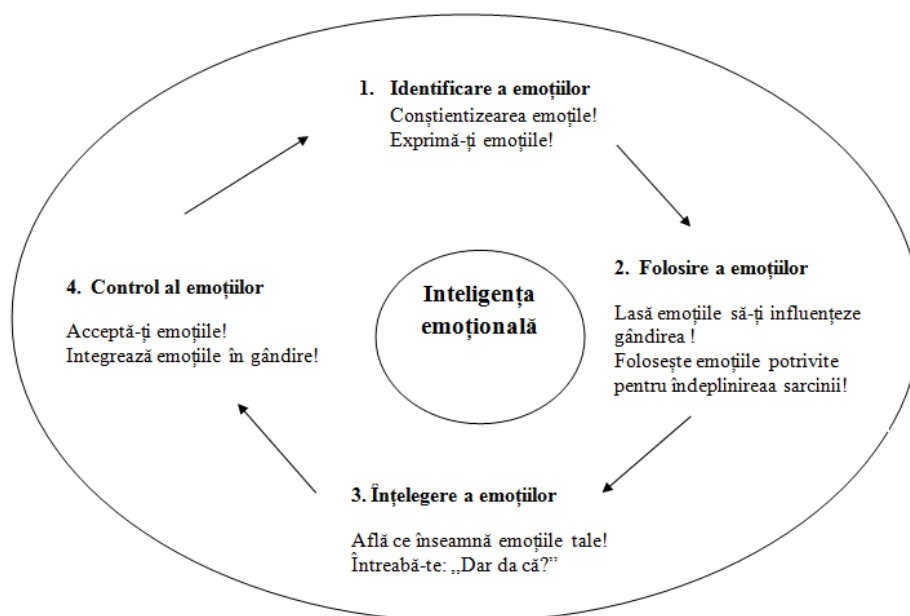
1. Identificare a emoțiilor
Conștientizearea emoțile!
Exprimă-ți emoțiile!

2. Folosire a emoțiilor

Lasă emoțiile să-ți influențeze gândirea !
Folosește emoțiile potrivite pentru îndeplinireaa sarcinii!

Inteligența emoțională

4. Control al emoțiilor

Acceptă-ți emoțiile!
Integrează emoțiile în gândire!

3. Înțelegere a emoțiilor

Află ce înseamnă emoțiile tale!
Întreabă-te: „Dar da că?"